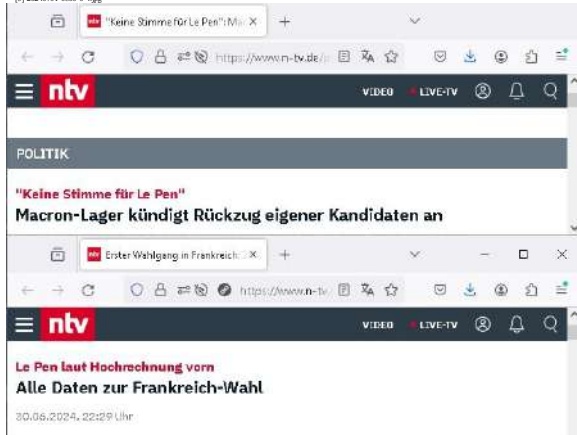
"Keine Stimme für Le Pen": Ma ×

https://www.n-tv.de/

ntv

VIDEO LIVE-TV

POLITIK

"Keine Stimme für Le Pen"

Macron-Lager kündigt Rückzug eigener Kandidaten an

Erster Wahlgang in Frankreich ×

https://www.n-tv.

ntv

VIDEO LIVE-TV

Le Pen laut Hochrechnung vorn

Alle Daten zur Frankreich-Wahl

30.06.2024, 22:29 Uhr